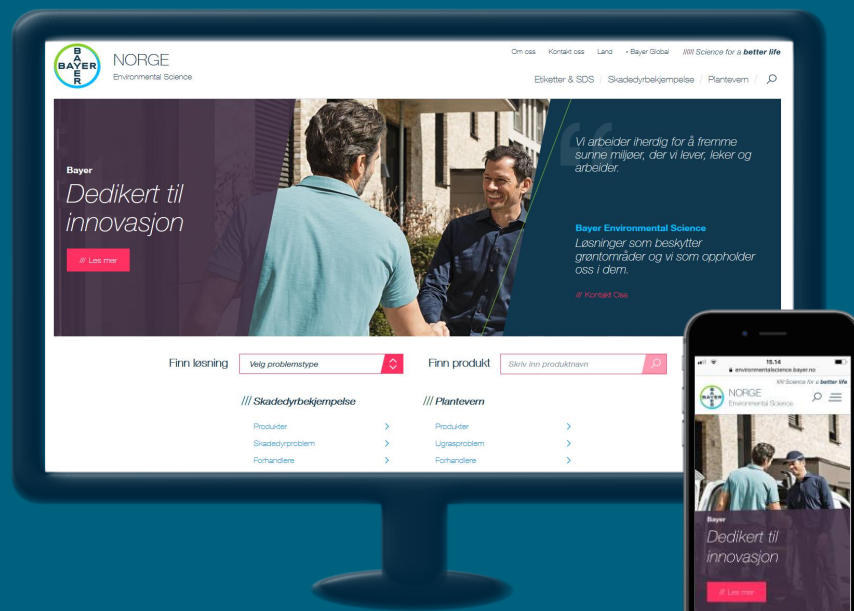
BAYER

NORGE
Environmental Science

Om oss Kontakt oss Land • Bayer Global ///// Science for a better life

Etiketter & SDS / Skadedyrbekjempelse / Plantevern /

Bayer
Dedikert til innovasjon

/// Les mer

Vi arbeider iherdig for å fremme sunne miljøer, der vi lever, leker og arbeider.

Bayer Environmental Science
Løsninger som beskytter grøntområder og vi som oppholder oss i dem.

/// Kontakt Oss

Finn løsning Velg problemstype

Finn produkt Skriv inn produktnavn

/// Skadedyrbekjempelse
Produkter
Skadedyrproblem
Forhandlere

/// Plantevern
Produkter
Ugrasproblem
Forhandlere

15.14
environmentalscience.bayer.no
///// Science for a better life

BAYER
NORGE
Environmental Science

Bayer
Dedikert til innovasjon

/// Les mer